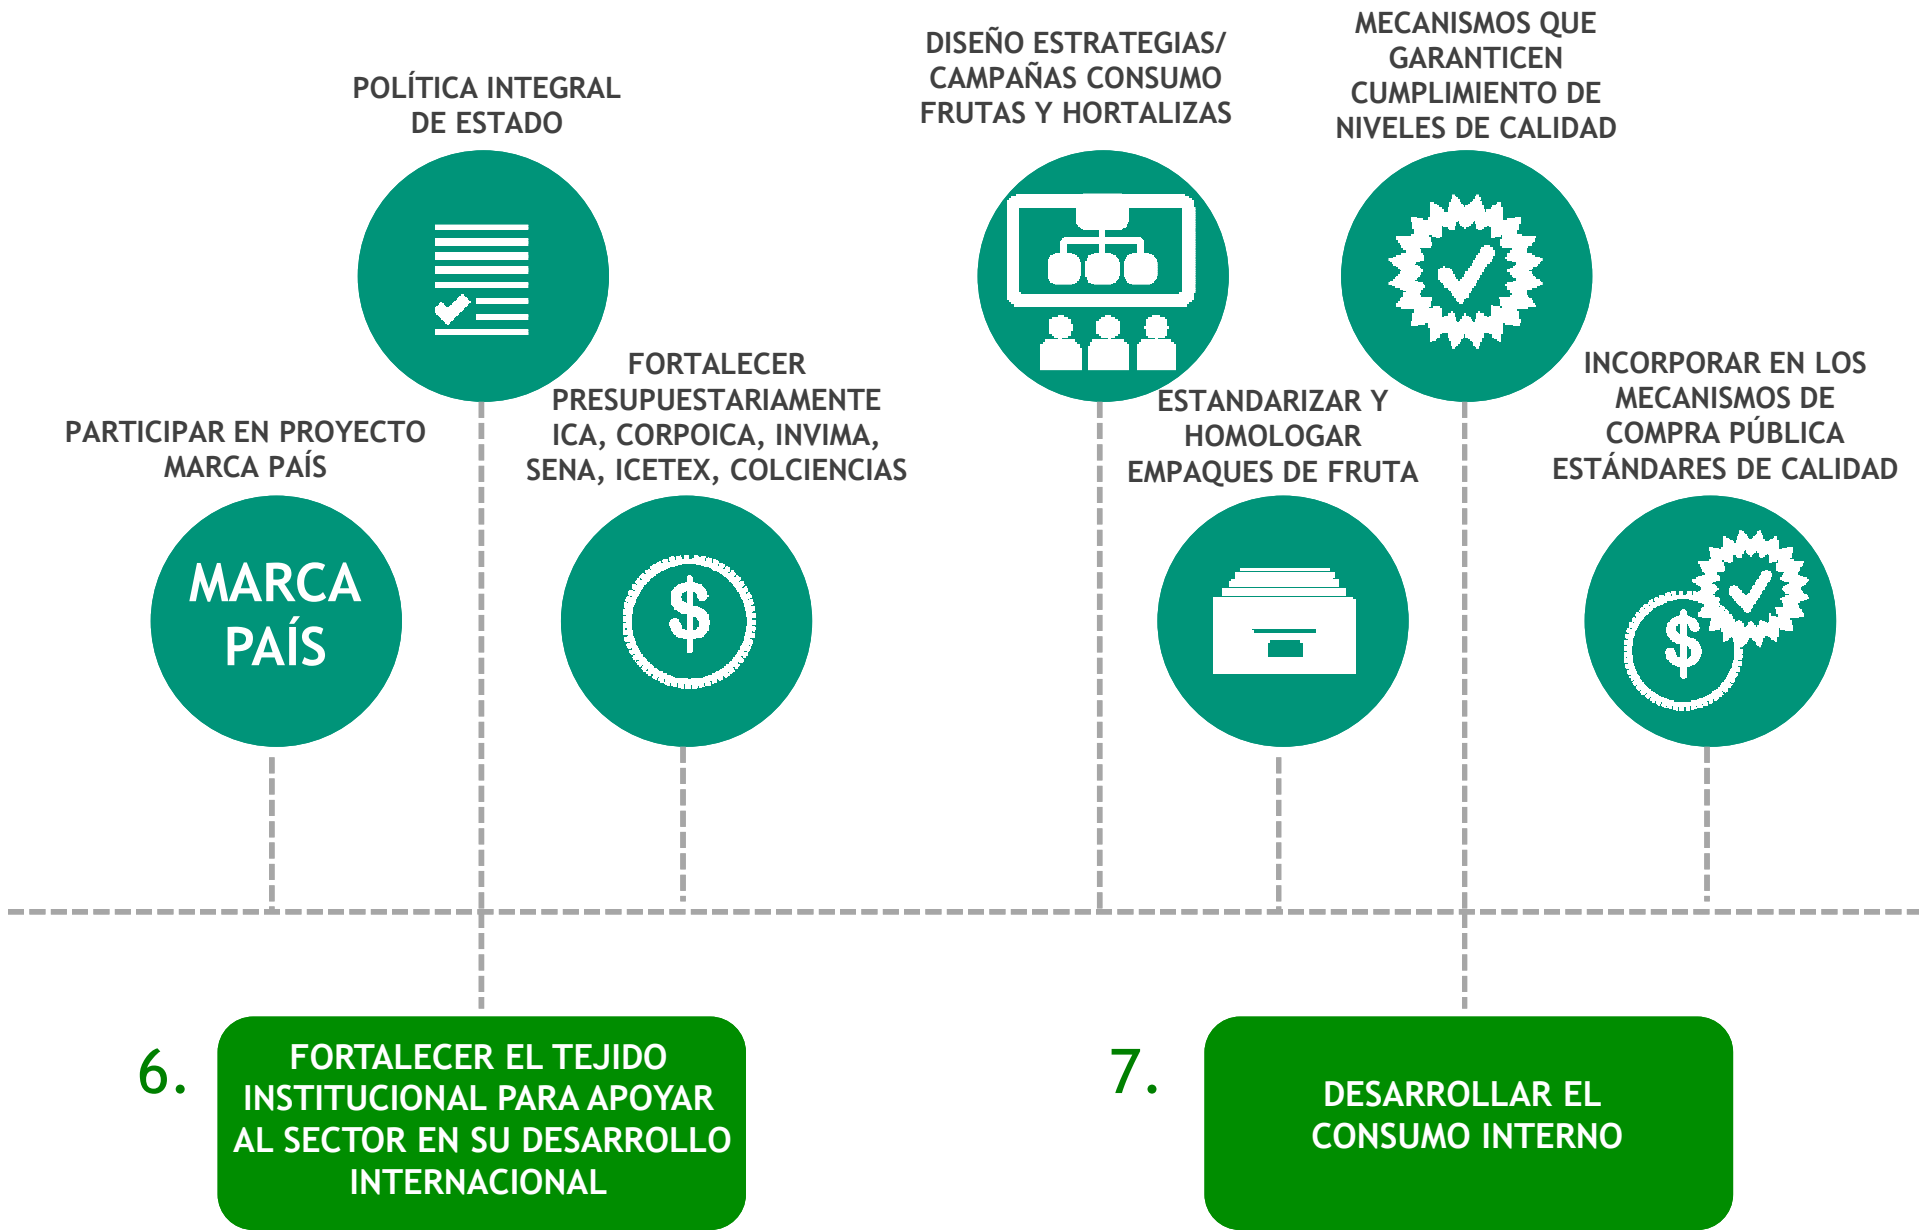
POLÍTICA INTEGRAL DE ESTADO

DISEÑO ESTRATEGIAS/ CAMPAÑAS CONSUMO FRUTAS Y HORTALIZAS

MECANISMOS QUE GARANTICEN CUMPLIMIENTO DE NIVELES DE CALIDAD

PARTICIPAR EN PROYECTO MARCA PAÍS

MARCA PAÍS

FORTALECER PRESUPUESTARIAMENTE ICA, CORPOICA, INVIMA, SENA, ICETEX, COLCIENCIAS

$

ESTANDARIZAR Y HOMOLOGAR EMPAQUES DE FRUTA

INCORPORAR EN LOS MECANISMOS DE COMPRA PÚBLICA ESTÁNDARES DE CALIDAD

$

6. FORTALECER EL TEJIDO INSTITUCIONAL PARA APOYAR AL SECTOR EN SU DESARROLLO INTERNACIONAL

7. DESARROLLAR EL CONSUMO INTERNO